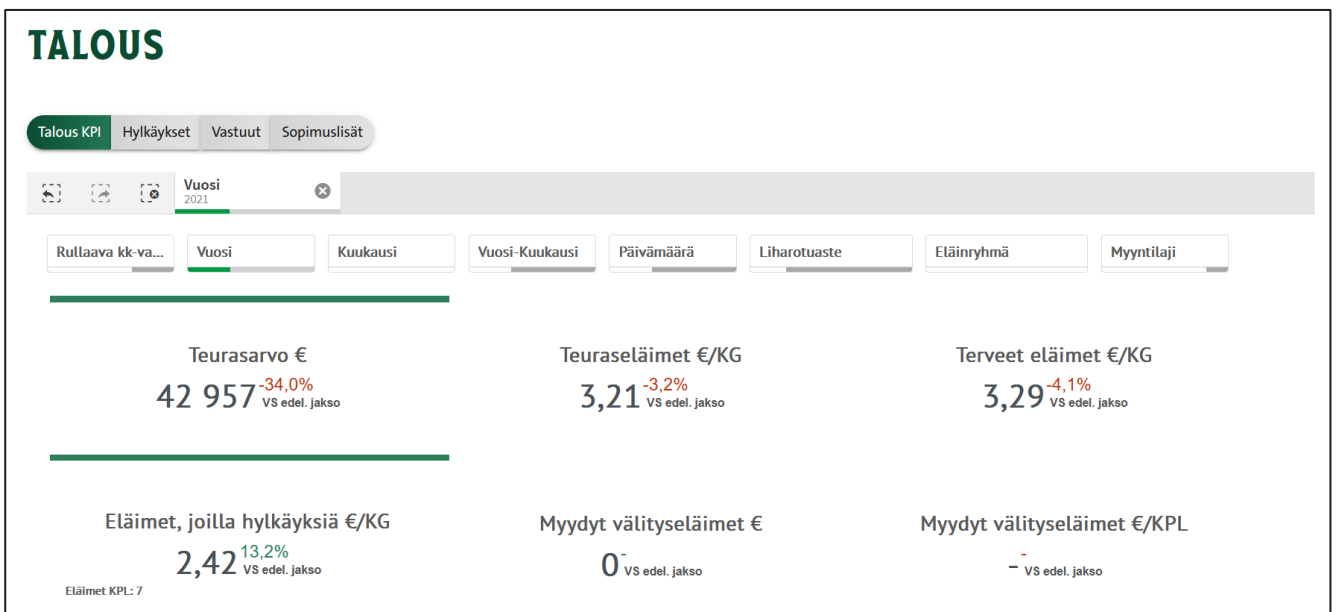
TALOUS

Talous KPI | Hylkäykset | Vastuut | Sopimuslisät

Vuosi
2021

Rullaava kk-va... | Vuosi | Kuukausi | Vuosi-Kuukausi | Päivämäärä | Liharotuaste | Eläinryhmä | Myyntilaji

Teurasarvo €
42 957 -34,0% VS edel. jakso

Teuraseläimet €/KG
3,21 -3,2% VS edel. jakso

Terveet eläimet €/KG
3,29 -4,1% VS edel. jakso

Eläimet, joilla hylkäyksiä €/KG
2,42 13,2% VS edel. jakso

Eläimet KPL: 7

Myydyt välityseläimet €
0 - VS edel. jakso

Myydyt välityseläimet €/KPL
- - VS edel. jakso